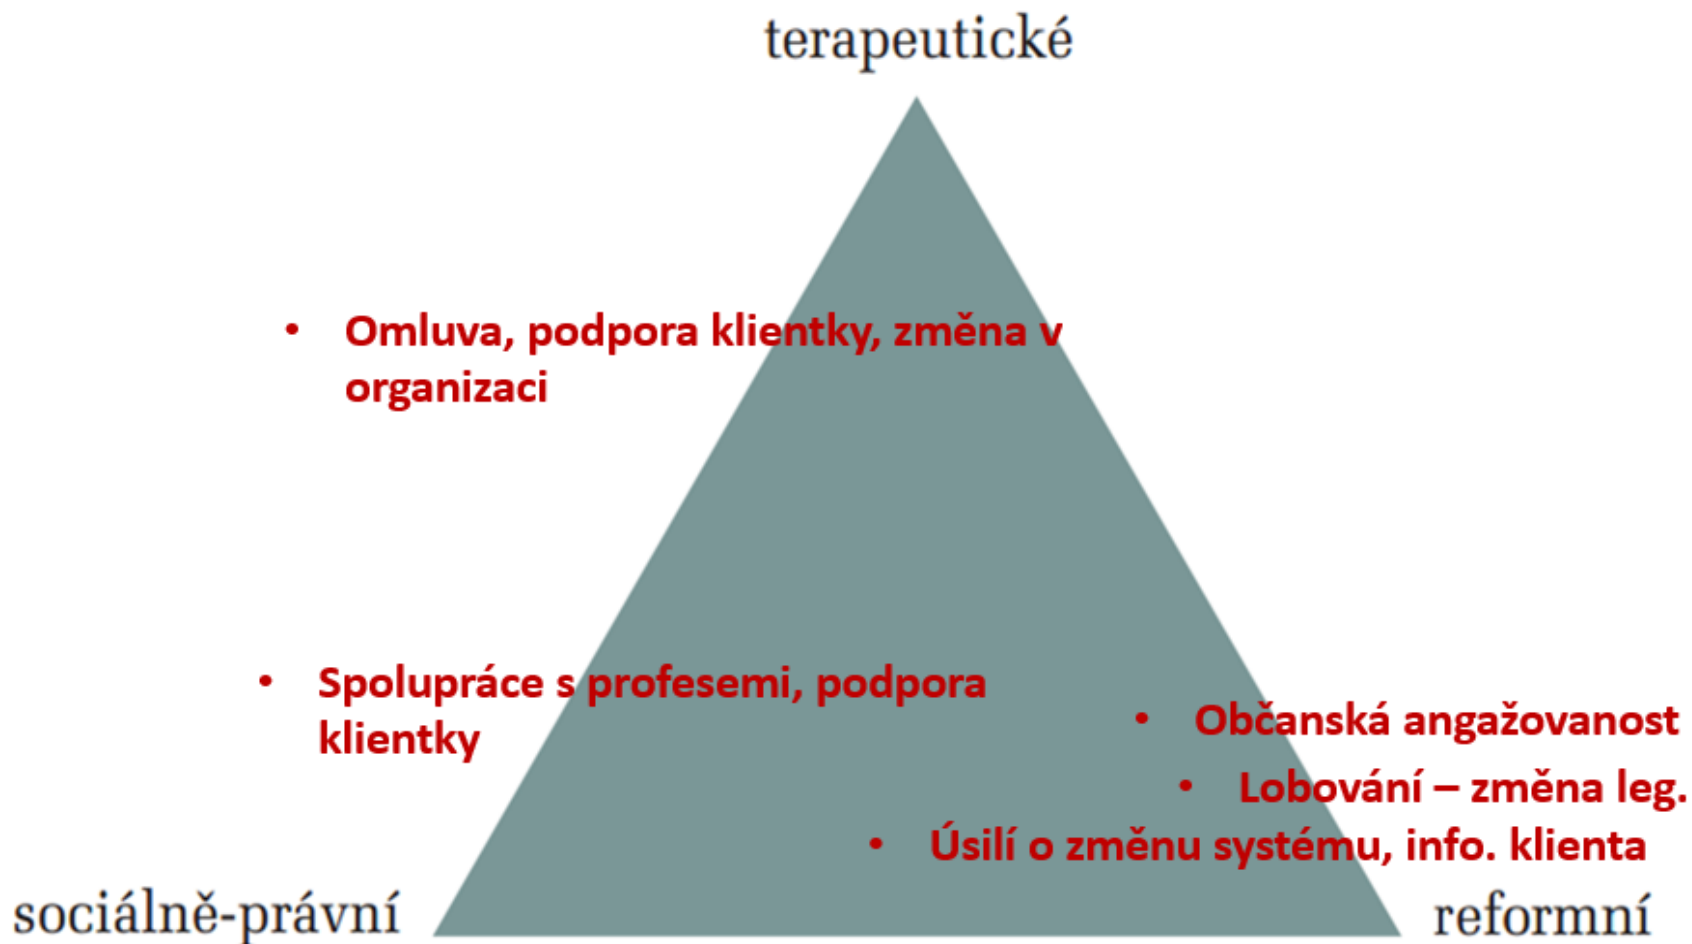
terapeutické

• Omluva, podpora klientky, změna v organizaci

• Spolupráce s profesemi, podpora klientky

• Občanská angažovanost
• Lobování – změna leg.
• Úsilí o změnu systému, info. klienta

sociálně-právní

reformní